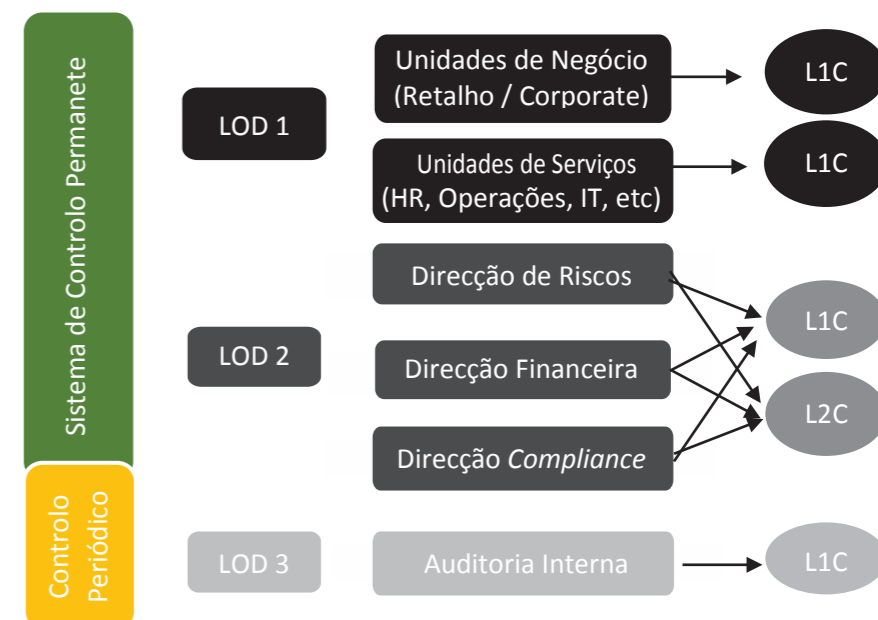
Sistema de Controlo Permanete

Controlo Periódico

LOD 1

Unidades de Negócio (Retalho / Corporate)

L1C

Unidades de Serviços (HR, Operações, IT, etc)

L1C

LOD 2

Direcção de Riscos

Direcção Financeira

Direcção *Compliance*

L1C

L2C

LOD 3

Auditoria Interna

L1C